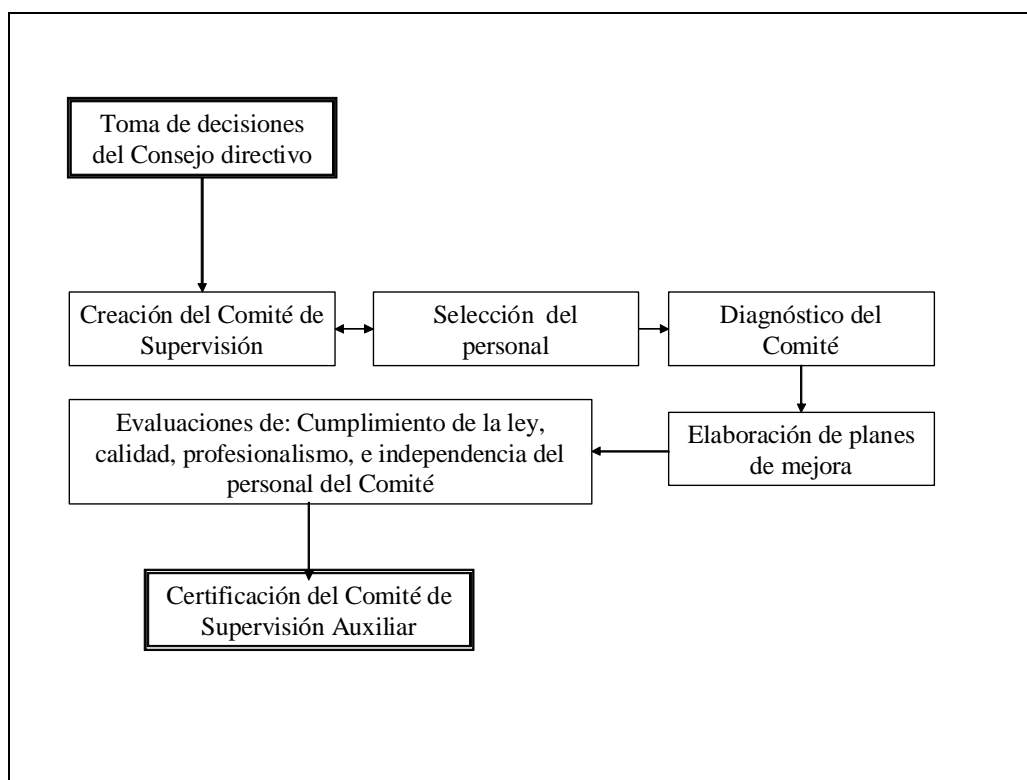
Toma de decisiones del Consejo directivo

Creación del Comité de Supervisión

Selección del personal

Diagnóstico del Comité

Elaboración de planes de mejora

Evaluaciones de: Cumplimiento de la ley, calidad, profesionalismo, e independencia del personal del Comité

Certificación del Comité de Supervisión Auxiliar